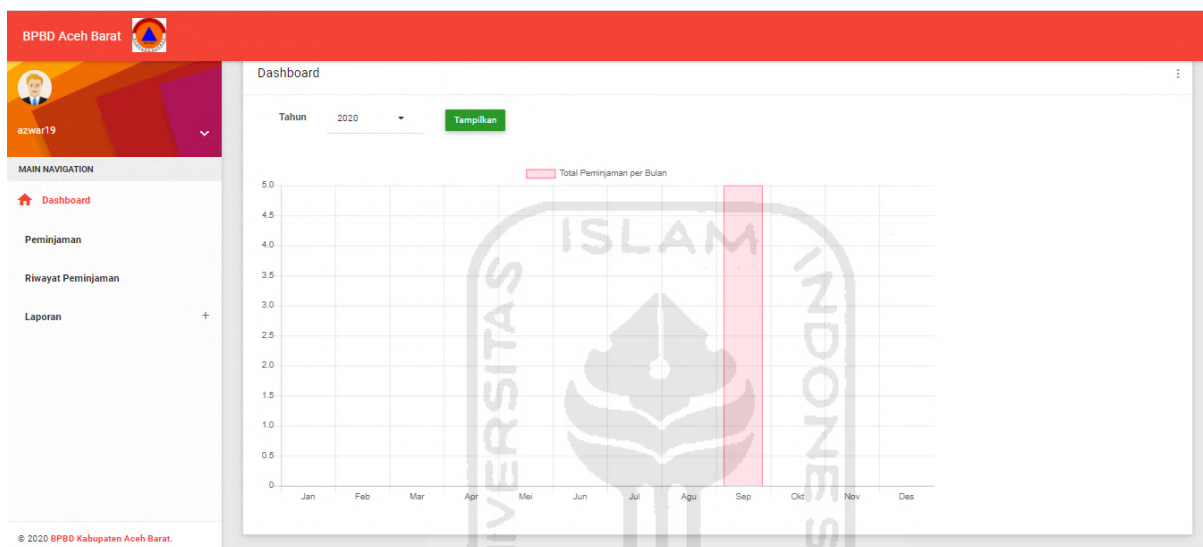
BPBD Aceh Barat

azwar19

MAIN NAVIGATION

Dashboard

Peminjaman

Riwayat Peminjaman

Laporan +

© 2020 BPBD Kabupaten Aceh Barat.

Dashboard

Tahun 2020 Tampilkan

Total Peminjaman per Bulan

5.0
4.5
4.0
3.5
3.0
2.5
2.0
1.5
1.0
0.5
0

Jan Feb Mar Apr Mei Jun Jul Agu Sep Okt Nov Des

UNIVERSITAS ISLAM INDONESIA